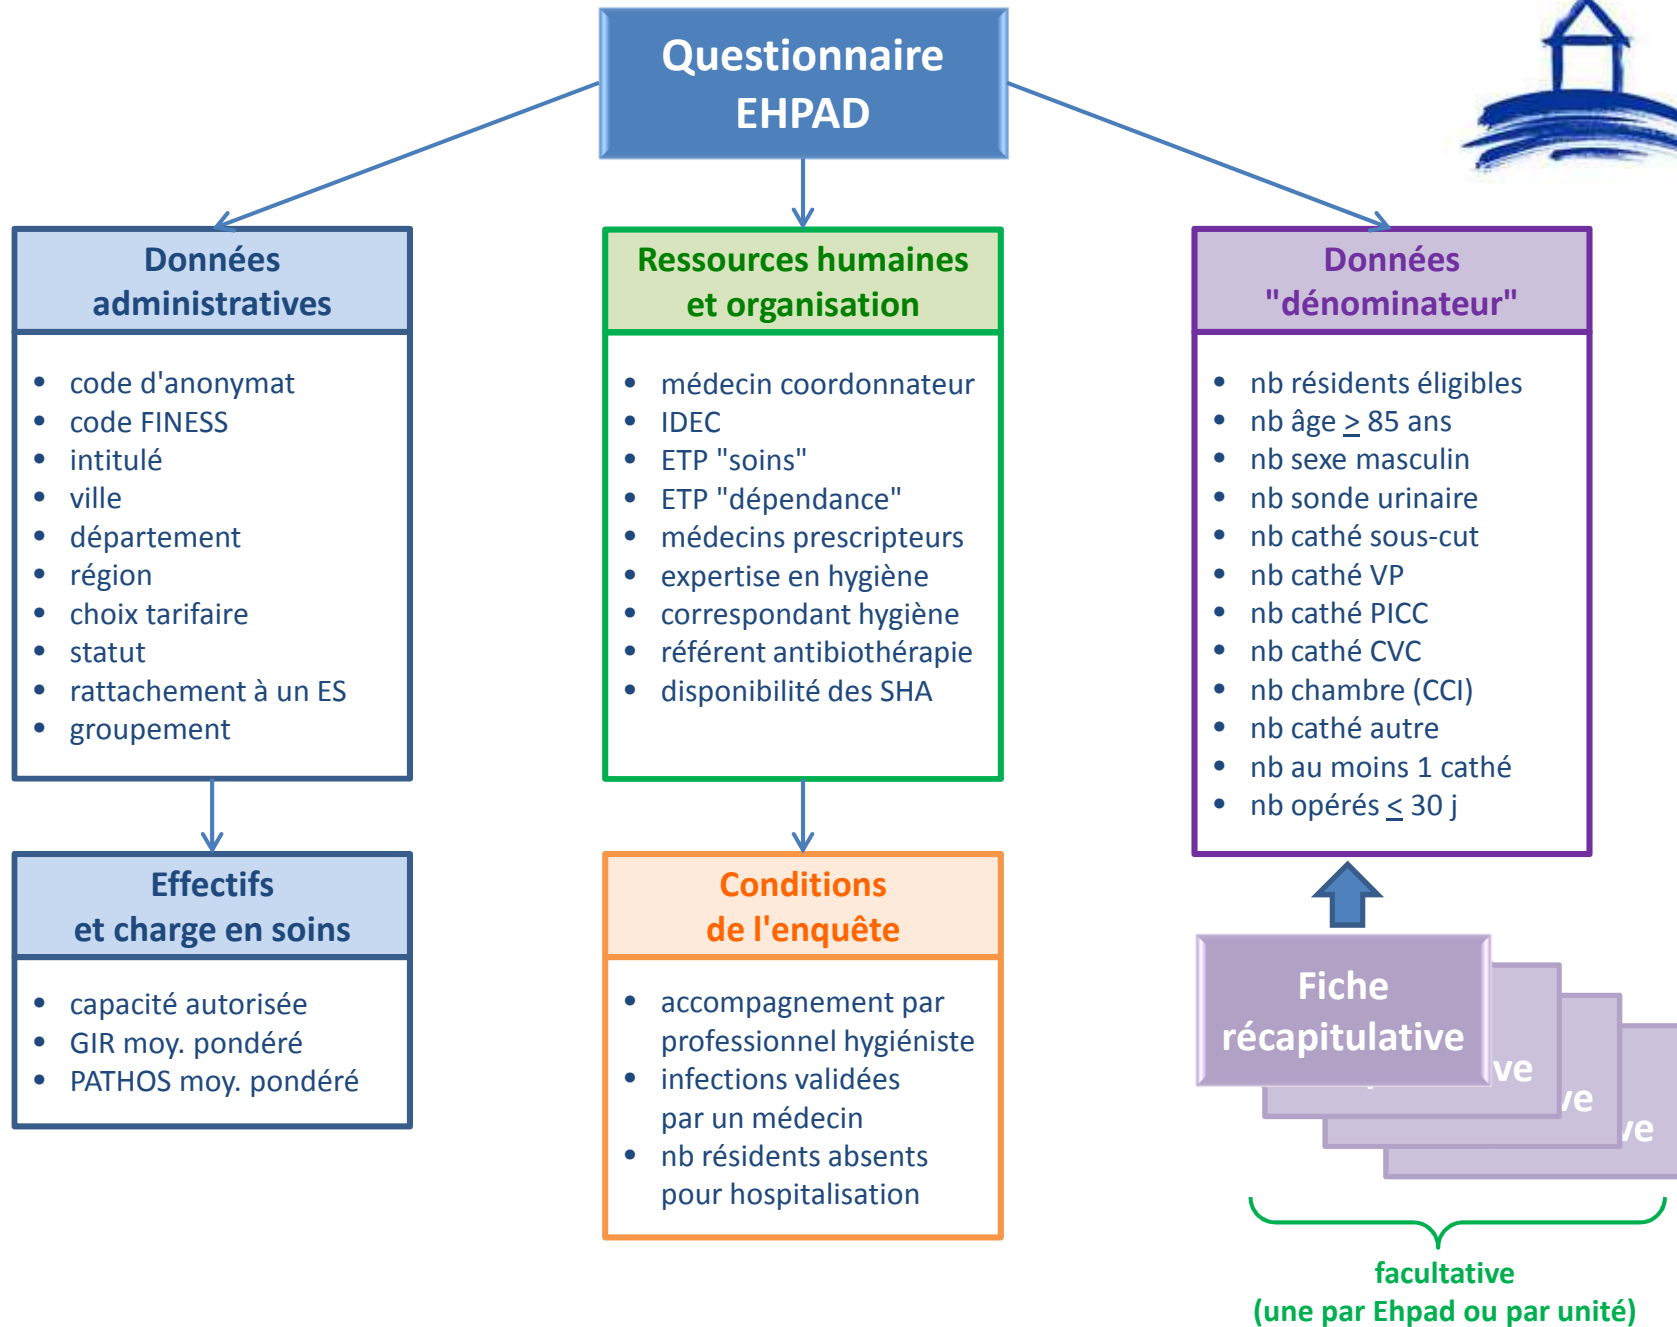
Questionnaire EHPAD

Données administratives

- code d'anonymat
- code FINESS
- intitulé
- ville
- département
- région
- choix tarifaire
- statut
- rattachement à un ES
- groupement

Effectifs et charge en soins

- capacité autorisée
- GIR moy. pondéré
- PATHOS moy. pondéré

Ressources humaines et organisation

- médecin coordonnateur
- IDEC
- ETP "soins"
- ETP "dépendance"
- médecins prescripteurs
- expertise en hygiène
- correspondant hygiène
- référent antibiothérapie
- disponibilité des SHA

Conditions de l'enquête

- accompagnement par professionnel hygiéniste
- infections validées par un médecin
- nb résidents absents pour hospitalisation

Données "dénominateur"

- nb résidents éligibles
- nb âge $\geq$ 85 ans
- nb sexe masculin
- nb sonde urinaire
- nb cathé sous-cut
- nb cathé VP
- nb cathé PICC
- nb cathé CVC
- nb chambre (CCI)
- nb cathé autre
- nb au moins 1 cathé
- nb opérés $\leq$ 30 j

Fiche récapitulative

ve
ve
ve

facultative
(une par Ehpad ou par unité)